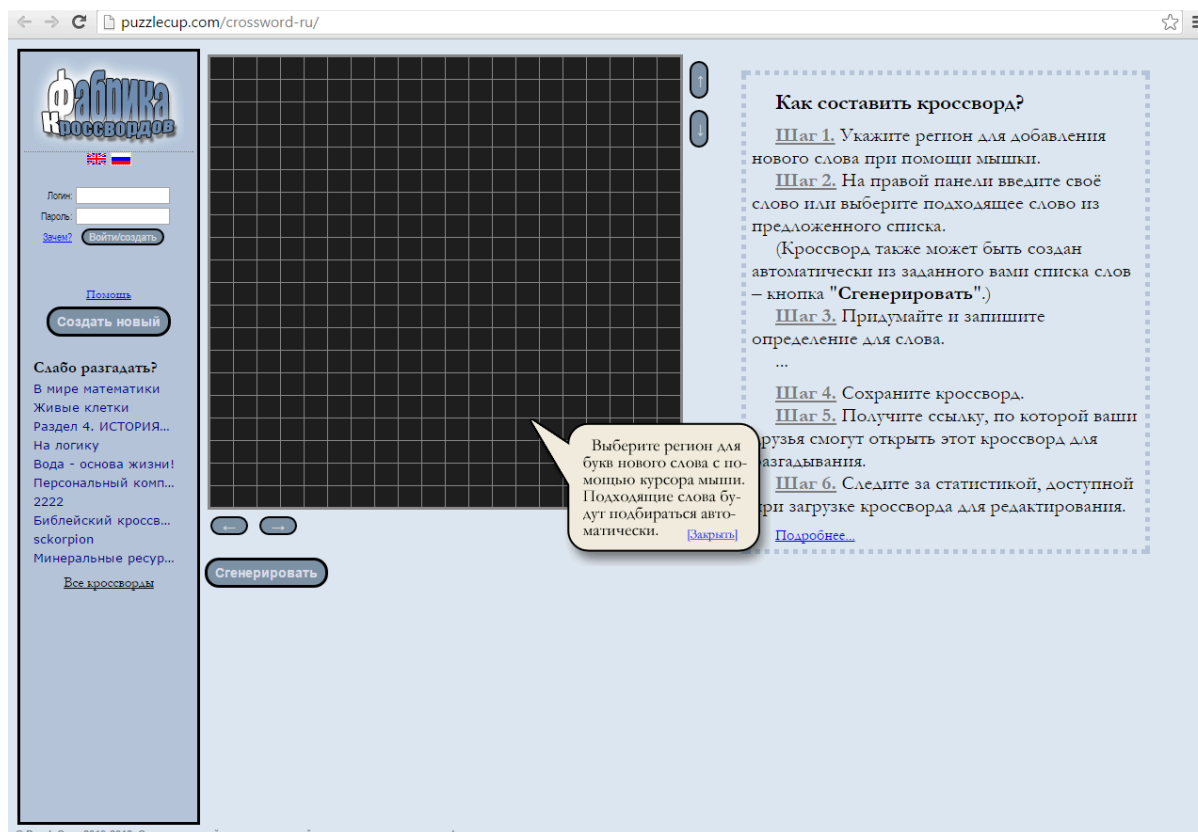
puzzlecup.com/crossword-ru/

Фабрика кроссвордов

Логин:
Пароль:
Зачем? Войти/создать

Помощь
Создать новый

Слабо разгадать?
В мире математики
Живые клетки
Раздел 4. ИСТОРИЯ...
На логику
Вода - основа жизни!
Персональный комп...
2222
Библейский кроссв...
sckorpion
Минеральные ресур...
Все кроссворды

↑
↓
←
→
Сгенерировать

Выберите регион для букв нового слова с помощью курсора мыши. Подходящие слова будут подбираться автоматически. [Закрыть]

Как составить кроссворд?

Шаг 1. Укажите регион для добавления нового слова при помощи мышки.

Шаг 2. На правой панели введите своё слово или выберите подходящее слово из предложенного списка.

(Кроссворд также может быть создан автоматически из заданного вами списка слов – кнопка "Сгенерировать".)

Шаг 3. Придумайте и запишите определение для слова.

...

Шаг 4. Сохраните кроссворд.

Шаг 5. Получите ссылку, по которой ваши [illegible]рузья смогут открыть этот кроссворд для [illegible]азгадывания.

Шаг 6. Следите за статистикой, доступной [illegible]ри загрузке кроссворда для редактирования.

Подробнее...